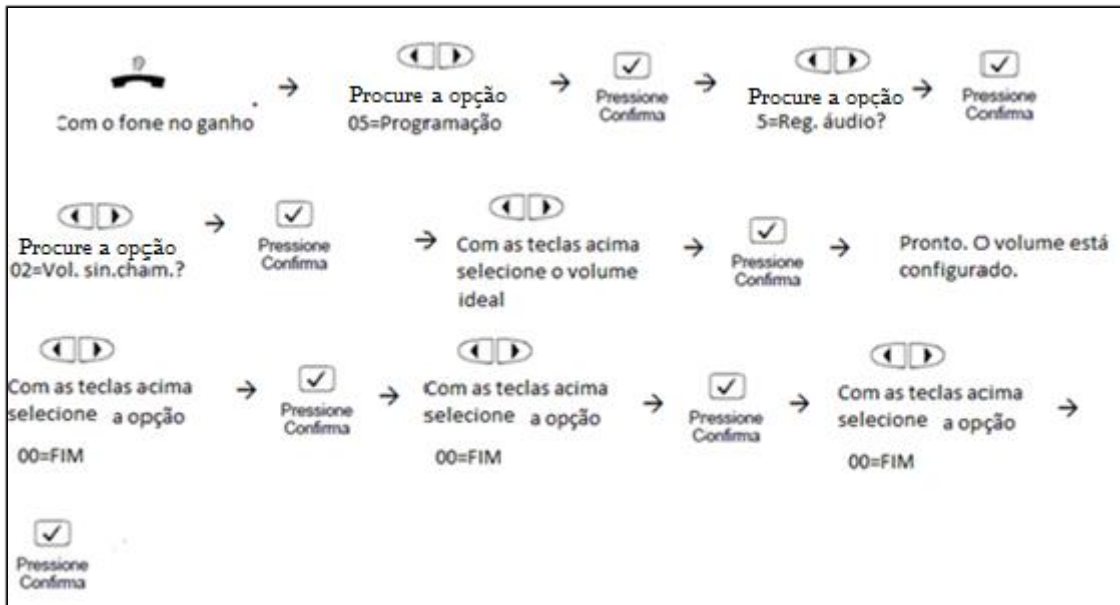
Com o fone no ganho → Procure a opção 05=Programação → ✓ Pressione Confirma → Procure a opção 5=Reg. áudio? → ✓ Pressione Confirma

Procure a opção 02=Vol. sin.cham.? → ✓ Pressione Confirma → Com as teclas acima selecione o volume ideal → ✓ Pressione Confirma → Pronto. O volume está configurado.

Com as teclas acima selecione a opção 00=FIM → ✓ Pressione Confirma → Com as teclas acima selecione a opção 00=FIM → ✓ Pressione Confirma → Com as teclas acima selecione a opção 00=FIM →

✓ Pressione Confirma